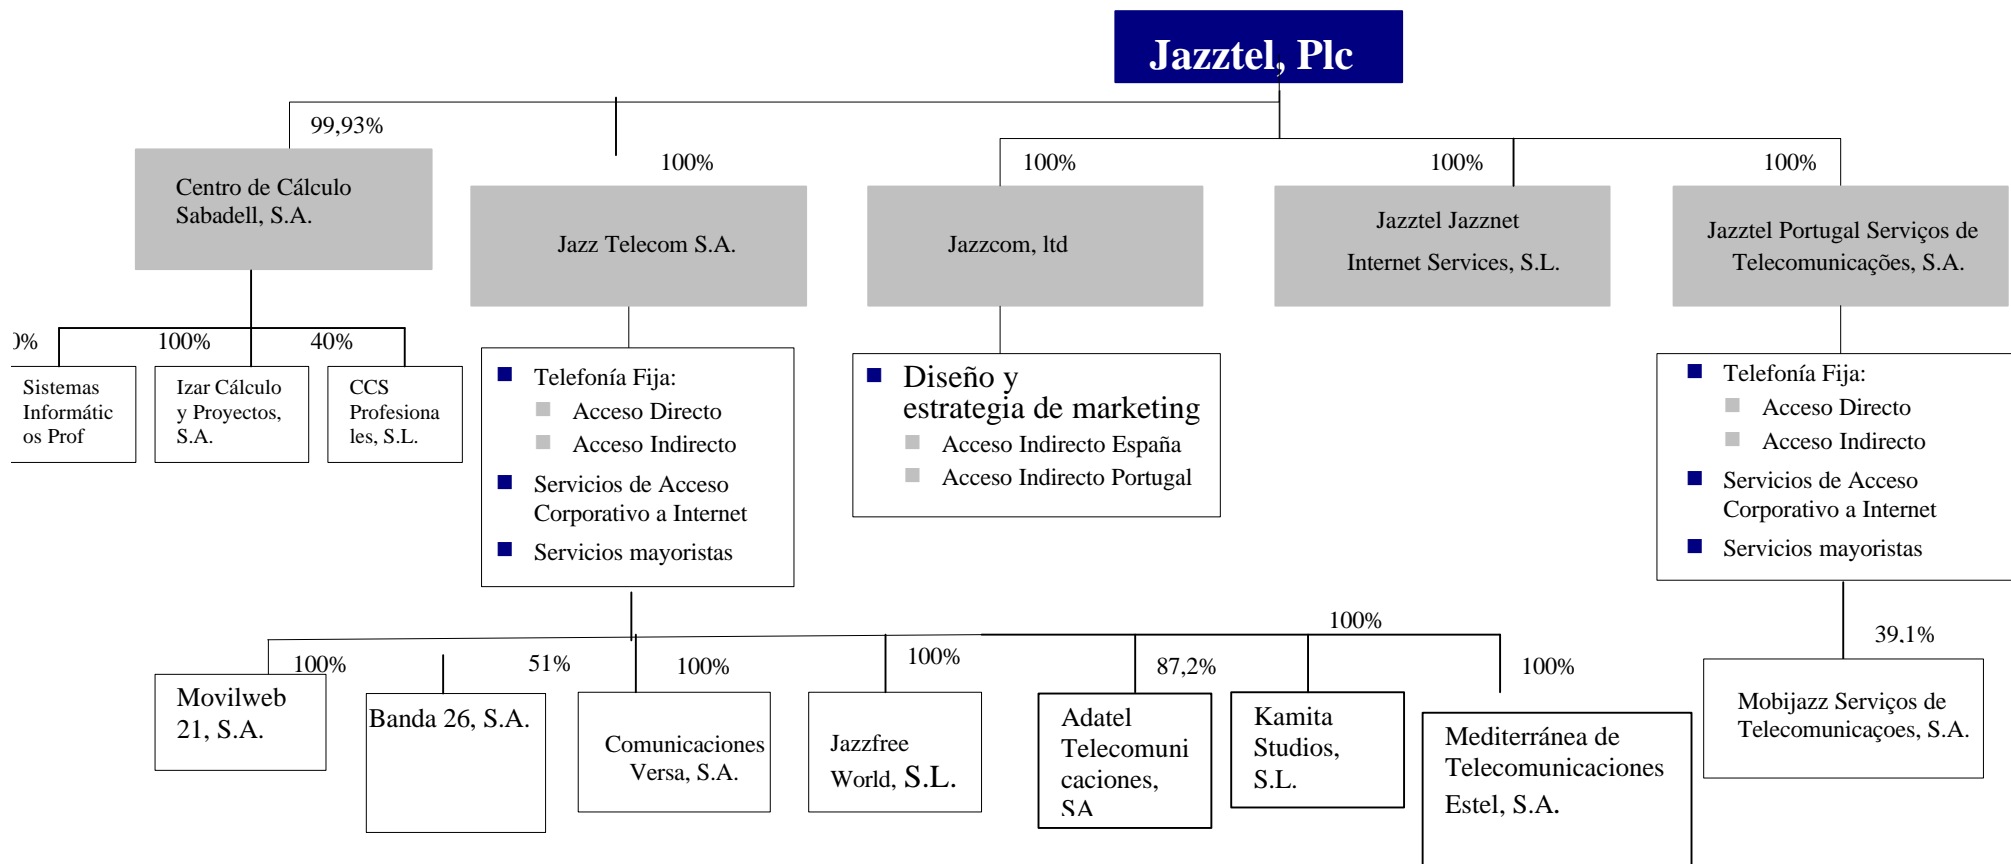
Jazztel, Plc

99,93%

Centro de Cálculo Sabadell, S.A.

100%

Jazz Telecom S.A.

100%

Jazzcom, ltd

100%

Jazztel Jazznet Internet Services, S.L.

100%

Jazztel Portugal Serviços de Telecomunicações, S.A.

)%

100%

40%

Sistemas Informátic os Prof

Izar Cálculo y Proyectos, S.A.

CCS Profesionales, S.L.

Telefonía Fija:
Acceso Directo
Acceso Indirecto
Servicios de Acceso Corporativo a Internet
Servicios mayoristas

Diseño y estrategia de marketing
Acceso Indirecto España
Acceso Indirecto Portugal

Telefonía Fija:
Acceso Directo
Acceso Indirecto
Servicios de Acceso Corporativo a Internet
Servicios mayoristas

100%

100%

51%

100%

100%

87,2%

100%

39,1%

Movilweb 21, S.A.

Banda 26, S.A.

Comunicaciones Versa, S.A.

Jazzfree World, S.L.

Adatel Telecomunicaciones, SA

Kamita Studios, S.L.

Mediterránea de Telecomunicaciones Estel, S.A.

Mobijazz Serviços de Telecomunicaçoes, S.A.